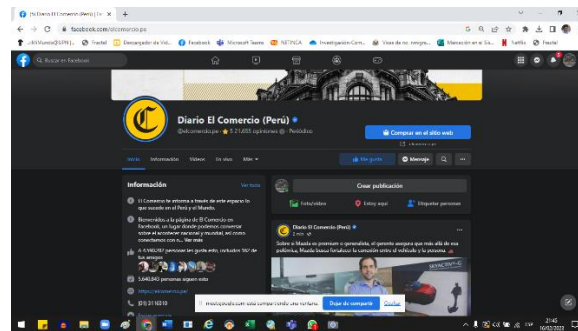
(9) Diario El Comercio (Perú) | Fa ×  +

facebook.com/elcomercio.pe

Buscar en Facebook

Diario El Comercio (Perú)

@elcomercio.pe · 5.21,655 opiniones · Periódico

Comprar en el sitio web

Inicio  Información  Videos  En vivo  Más

Me gusta  Mensaje

Información  Ver todo

El Comercio te informa a través de este espacio lo que sucede en el Perú y el Mundo.

Bienvenidos a la página de El Comercio en Facebook, un lugar donde podemos conversar sobre el acontecer nacional y mundial, así como conectarnos con n... Ver más

3,640,340 personas siguen esto

https://elcomercio.pe/

(01) 311 6310

Crear publicación

Foto/video  Estoy aquí  Etiquetar personas

Diario El Comercio (Perú)

Sobre si Mazda se presume o generaliza, el primero asegura que más allá de esa polémica, Mazda busca fortalecer la conexión entre el vehículo y la persona.

Dejar de compartir  Ocultar

21:45
10/02/2022